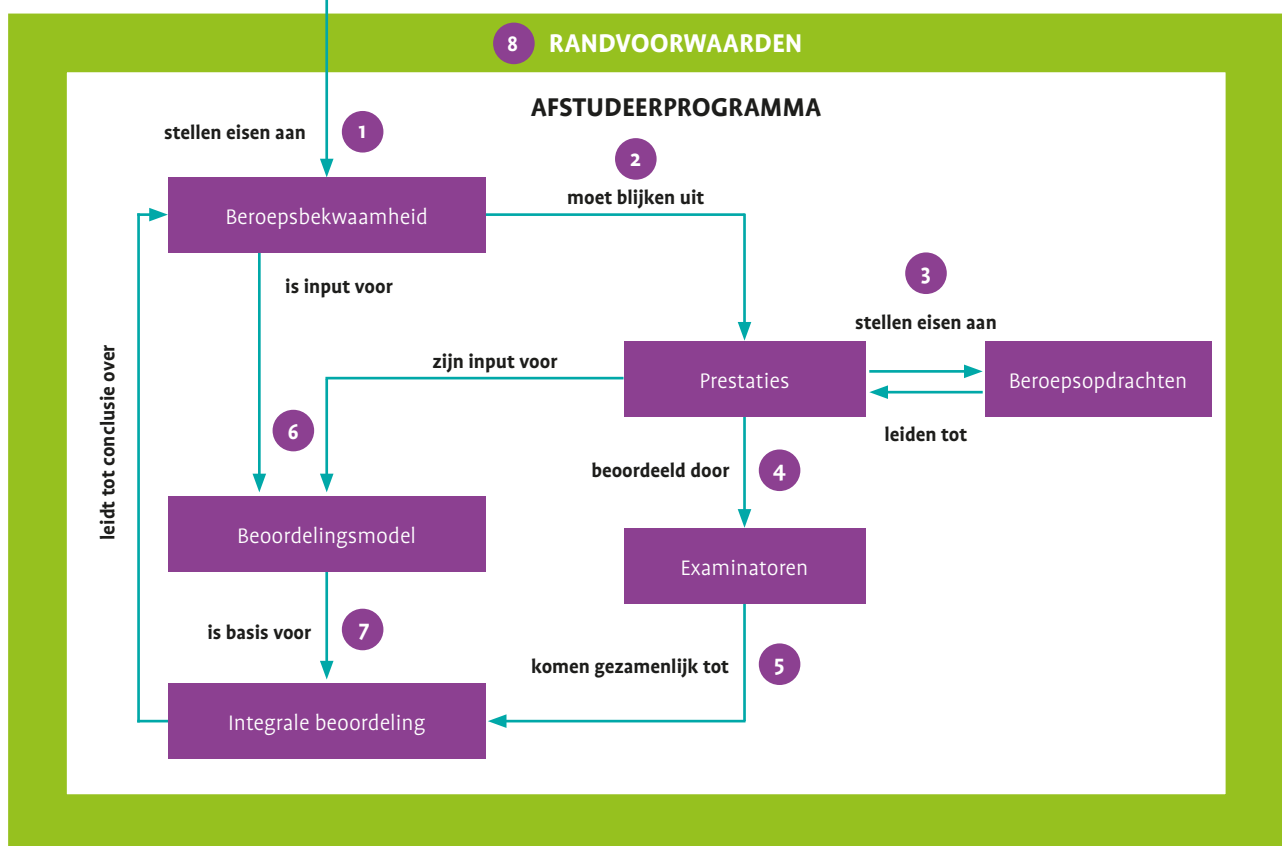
8 RANDVOORWAARDEN

AFSTUDEERPROGRAMMA

stellen eisen aan 1

Beroepsbekwaamheid

2 moet blijken uit

is input voor

3 stellen eisen aan

leidt tot conclusie over

zijn input voor

Prestaties

Beroepsopdrachten

leiden tot

6

beoordeeld door 4

Beoordelingsmodel

Examinatoren

is basis voor 7

komen gezamenlijk tot 5

Integrale beoordeling